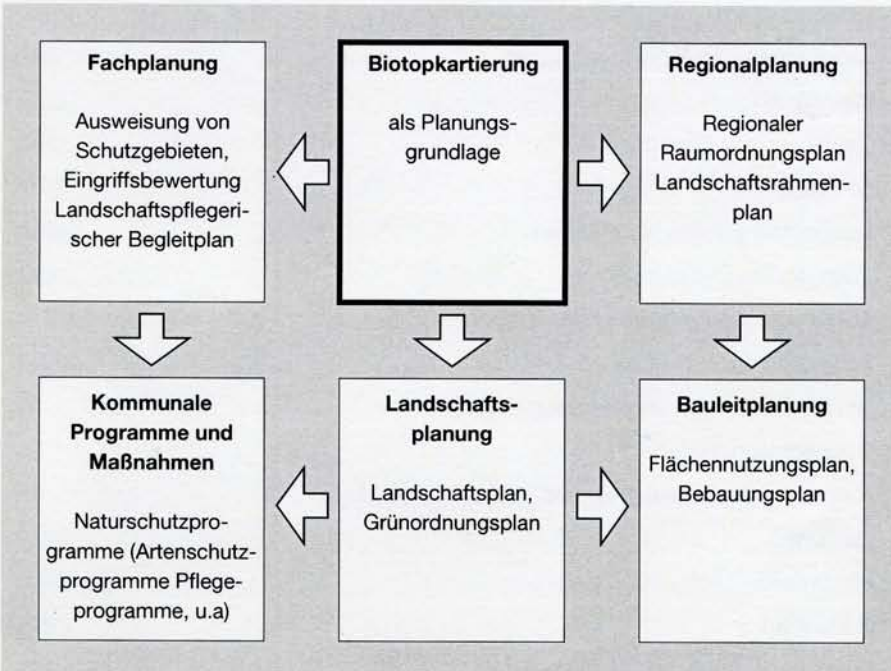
Fachplanung

Ausweisung von Schutzgebieten, Eingriffsbewertung Landschaftspflegerischer Begleitplan

Biotopkartierung

als Planungsgrundlage

Regionalplanung

Regionaler Raumordnungsplan Landschaftsrahmenplan

Kommunale Programme und Maßnahmen

Naturschutzprogramme (Artenschutzprogramme Pflegeprogramme, u.a)

Landschaftsplanung

Landschaftsplan, Grünordnungsplan

Bauleitplanung

Flächennutzungsplan, Bebauungsplan